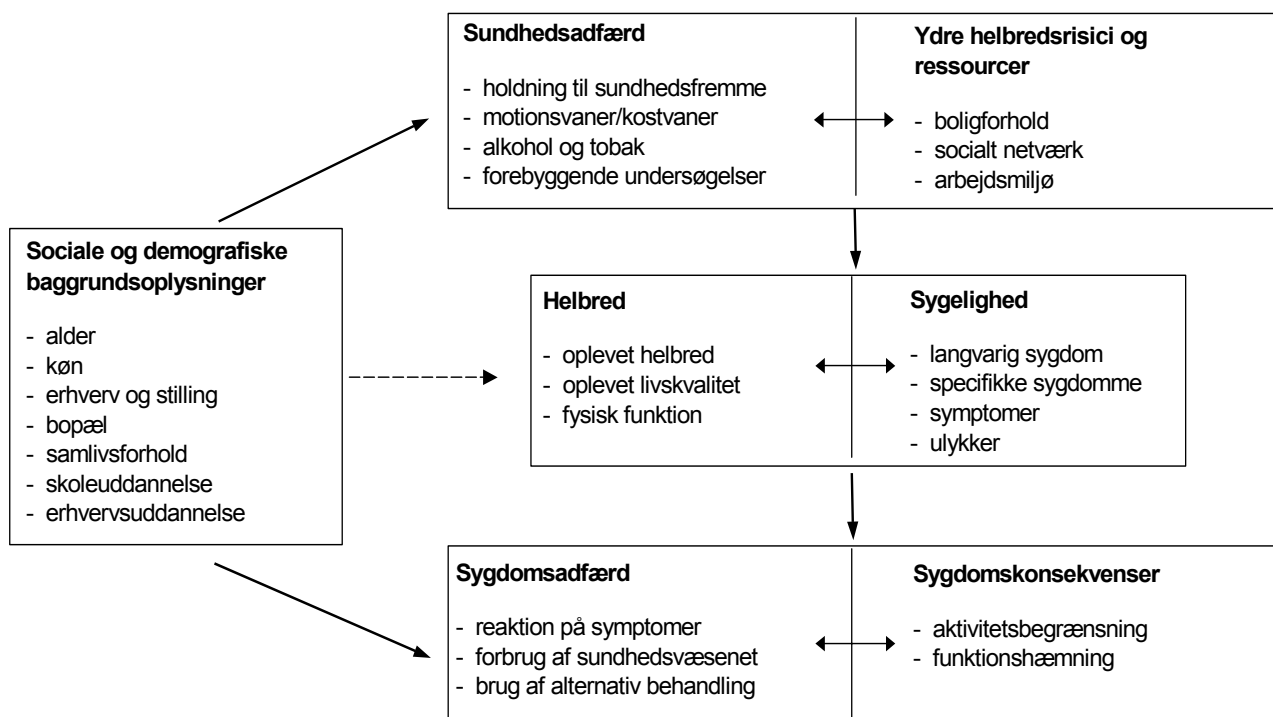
Sundhedsadfærd

- holdning til sundhedsfremme
- motionsvaner/kostvaner
- alkohol og tobak
- forebyggende undersøgelser

Ydre helbredsrisici og ressourcer

- boligforhold
- socialt netværk
- arbejdsmiljø

Sociale og demografiske baggrundsoplysninger

- alder
- køn
- erhverv og stilling
- bopæl
- samlivsforhold
- skoleuddannelse
- erhvervsuddannelse

Helbred

- oplevet helbred
- oplevet livskvalitet
- fysisk funktion

Sygelighed

- langvarig sygdom
- specifikke sygdomme
- symptomer
- ulykker

Sygdomsadfærd

- reaktion på symptomer
- forbrug af sundhedsvæsenet
- brug af alternativ behandling

Sygdomskonsekvenser

- aktivitetsbegrænsning
- funktionshæmning